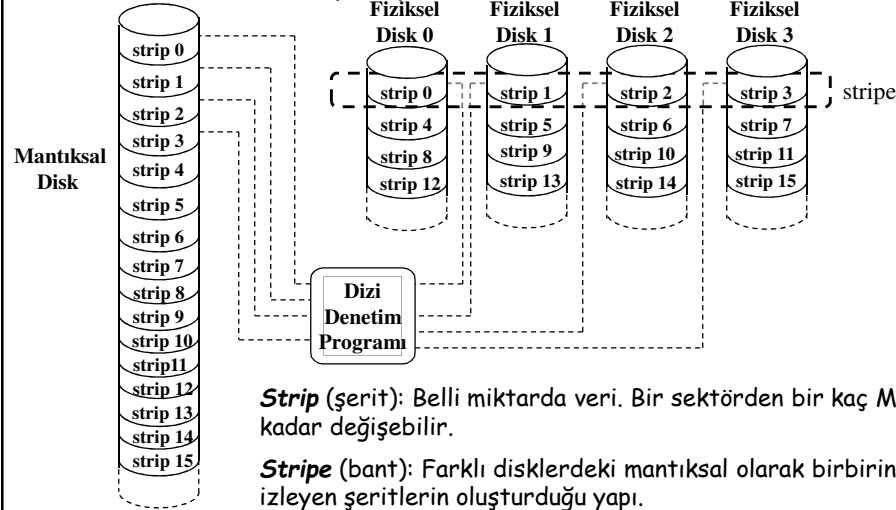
Fiziksel Disk 0

Fiziksel Disk 1

Fiziksel Disk 2

Fiziksel Disk 3

strip 0
strip 1
strip 2
strip 3
strip 4
strip 5
strip 6
strip 7
strip 8
strip 9
strip 10
strip11
strip 12
strip 13
strip 14
strip 15

Mantıksal Disk

strip 0
strip 4
strip 8
strip 12

strip 1
strip 5
strip 9
strip 13

strip 2
strip 6
strip 10
strip 14

strip 3
strip 7
strip 11
strip 15

stripe

Dizi Denetim Programı

*Strip* (şerit): Belli miktarda veri. Bir sektörden bir kaç M kadar değişebilir.

*Stripe* (bant): Farklı disklerdeki mantıksal olarak birbirin izleyen şeritlerin oluşturduğu yapı.